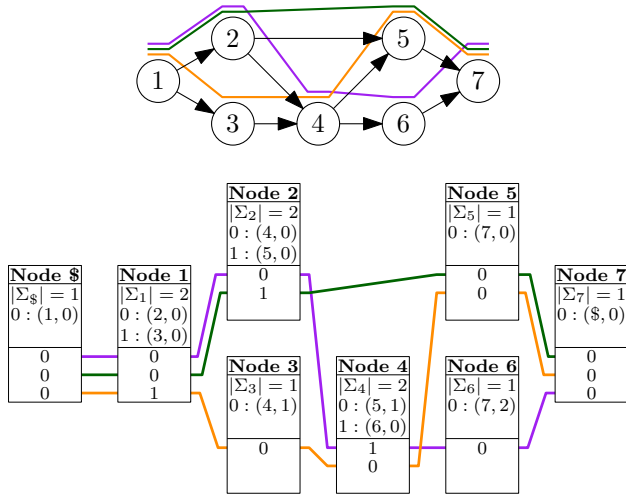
1
2
3
4
5
6
7

**Node \$**
$|\Sigma_\$| = 1$
$0 : (1, 0)$
0
0
0

**Node 1**
$|\Sigma_1| = 2$
$0 : (2, 0)$
$1 : (3, 0)$
0
0
1

**Node 2**
$|\Sigma_2| = 2$
$0 : (4, 0)$
$1 : (5, 0)$
0
1

**Node 3**
$|\Sigma_3| = 1$
$0 : (4, 1)$
0

**Node 4**
$|\Sigma_4| = 2$
$0 : (5, 1)$
$1 : (6, 0)$
1
0

**Node 5**
$|\Sigma_5| = 1$
$0 : (7, 0)$
0
0

**Node 6**
$|\Sigma_6| = 1$
$0 : (7, 2)$
0

**Node 7**
$|\Sigma_7| = 1$
$0 : (\$, 0)$
0
0
0